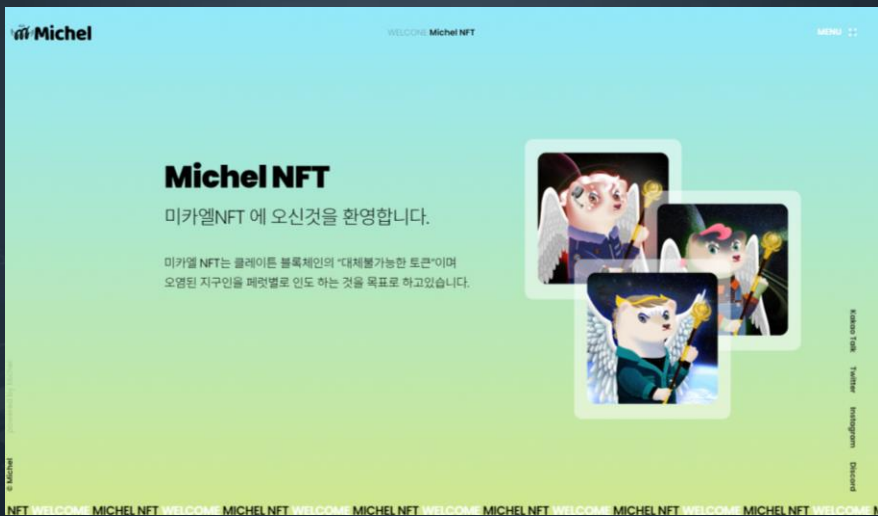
Michel

WELCOME Michel NFT

MENU

Michel NFT

미카엘NFT 에 오신것을 환영합니다.

미카엘 NFT는 클레이튼 블록체인의 "대체불가능한 토큰"이며 오염된 지구인을 페럿별로 인도 하는 것을 목표로 하고있습니다.

Kakao Talk

Twitter

Instagram

Discord

© Michel

NFT WELCOME MICHEL NFT WELCOME MICHEL NFT WELCOME MICHEL NFT WELCOME MICHEL NFT WELCOME MICHEL NFT WELCOME MICHEL NFT WELCOME